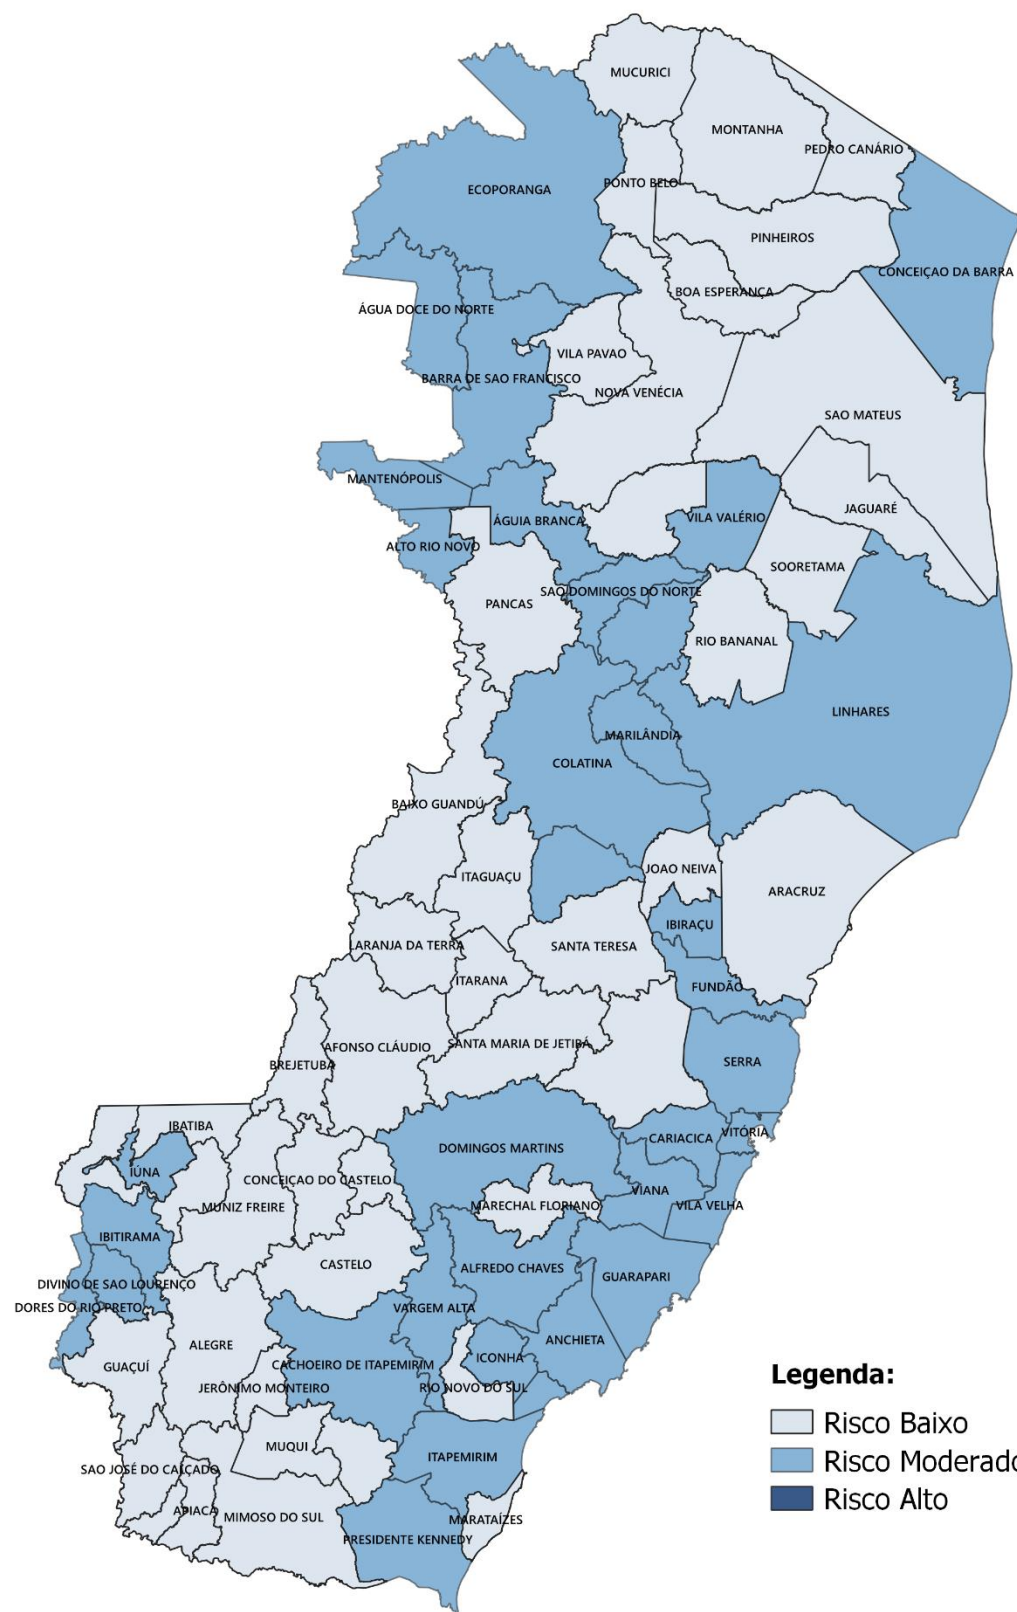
MUCURICI
MONTANHA
PEDRO CANÁRIO
ECOPORANGA
PONTO BELO
PINHEIROS
CONCEIÇAO DA BARRA
BOA ESPERANÇA
ÁGUA DOCE DO NORTE
VILA PAVAO
BARRA DE SAO FRANCISCO
NOVA VENÉCIA
SAO MATEUS
MANTENÓPOLIS
JAGUARÉ
VILA VALÉRIO
ÁGUIA BRANCA
ALTO RIO NOVO
SOORETAMA
SAO DOMINGOS DO NORTE
PANCAS
RIO BANANAL
LINHARES
MARILÂNDIA
COLATINA
BAIXO GUANDÚ
JOAO NEIVA
ARACRUZ
ITAGUAÇU
IBIRAÇU
LARANJA DA TERRA
SANTA TERESA
ITARANA
FUNDÃO
AFONSO CLÁUDIO
SANTA MARIA DE JETIBÁ
BREJETUBA
SERRA
IBATIBA
CARIACICA
VITÓRIA
DOMINGOS MARTINS
IUNA
CONCEIÇAO DO CASTELO
VIANA
MUNIZ FREIRE
MARECHAL FLORIANO
VILA VELHA
IBITIRAMA
CASTELO
ALFREDO CHAVES
GUARAPARI
DIVINO DE SAO LOURENÇO
DORES DO RIO PRETO
VARGEM ALTA
ANCHIETA
ALEGRE
GUAÇUÍ
CACHOEIRO DE ITAPEMIRIM
ICONHA
JERÔNIMO MONTEIRO
RIO NOVO DO SUL
MUQUI
ITAPEMIRIM
SAO JOSÉ DO CALÇADO
APIACÁ
MIMOSO DO SUL
MARATAÍZES
PRESIDENTE KENNEDY

Legenda:
Risco Baixo
Risco Moderado
Risco Alto